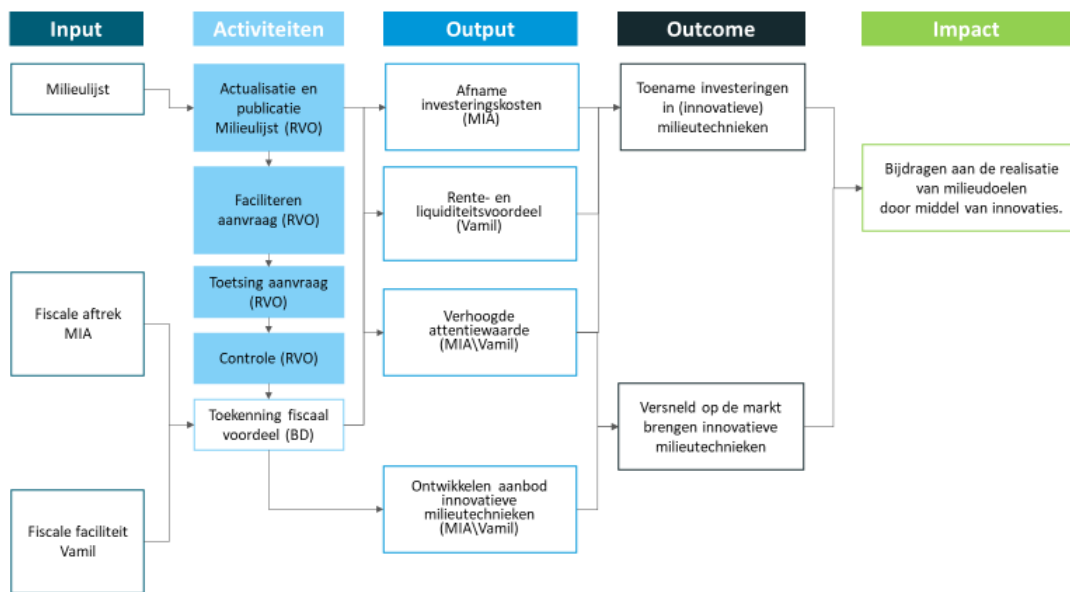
Input

Activiteiten

Output

Outcome

Impact

Milieulijst

Actualisatie en publicatie Milieulijst (RVO)

Afname investeringskosten (MIA)

Toename investeringen in (innovatieve) milieutechnieken

Bijdragen aan de realisatie van milieudoelen door middel van innovaties.

Faciliteren aanvraag (RVO)

Rente- en liquiditeitsvoordeel (Vamil)

Fiscale aftrek MIA

Toetsing aanvraag (RVO)

Verhoogde attentiewaarde (MIA\Vamil)

Controle (RVO)

Toekenning fiscaal voordeel (BD)

Versneld op de markt brengen innovatieve milieutechnieken

Ontwikkelen aanbod innovatieve milieutechnieken (MIA\Vamil)

Fiscale faciliteit Vamil